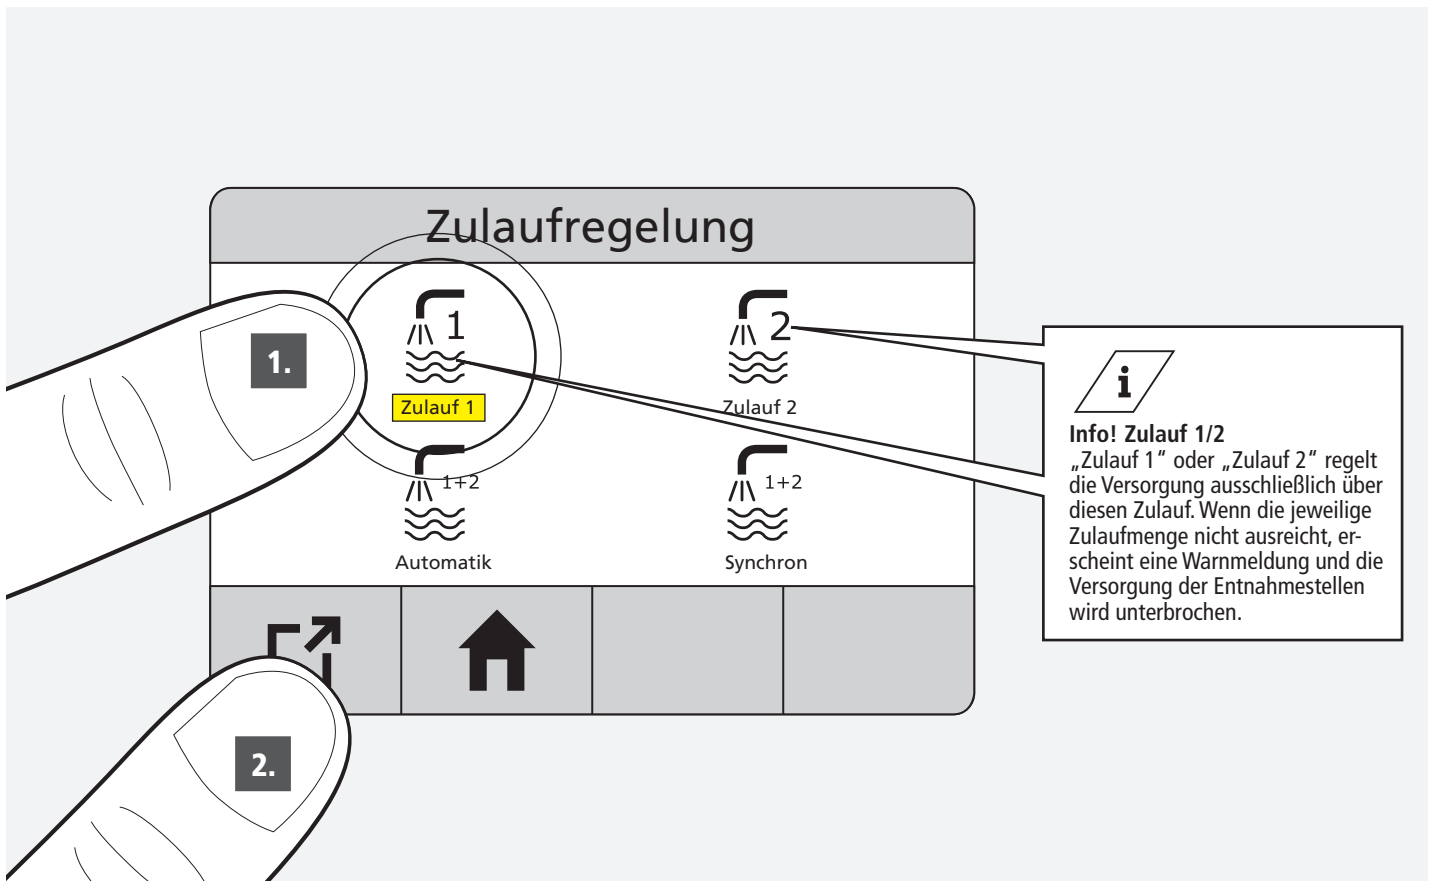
Zulaufregelung

1.

1
Zulauf 1

2
Zulauf 2

1+2
Automatik

1+2
Synchron

2.

i

Info! Zulauf 1/2
„Zulauf 1" oder „Zulauf 2" regelt die Versorgung ausschließlich über diesen Zulauf. Wenn die jeweilige Zulaufmenge nicht ausreicht, erscheint eine Warnmeldung und die Versorgung der Entnahmestellen wird unterbrochen.